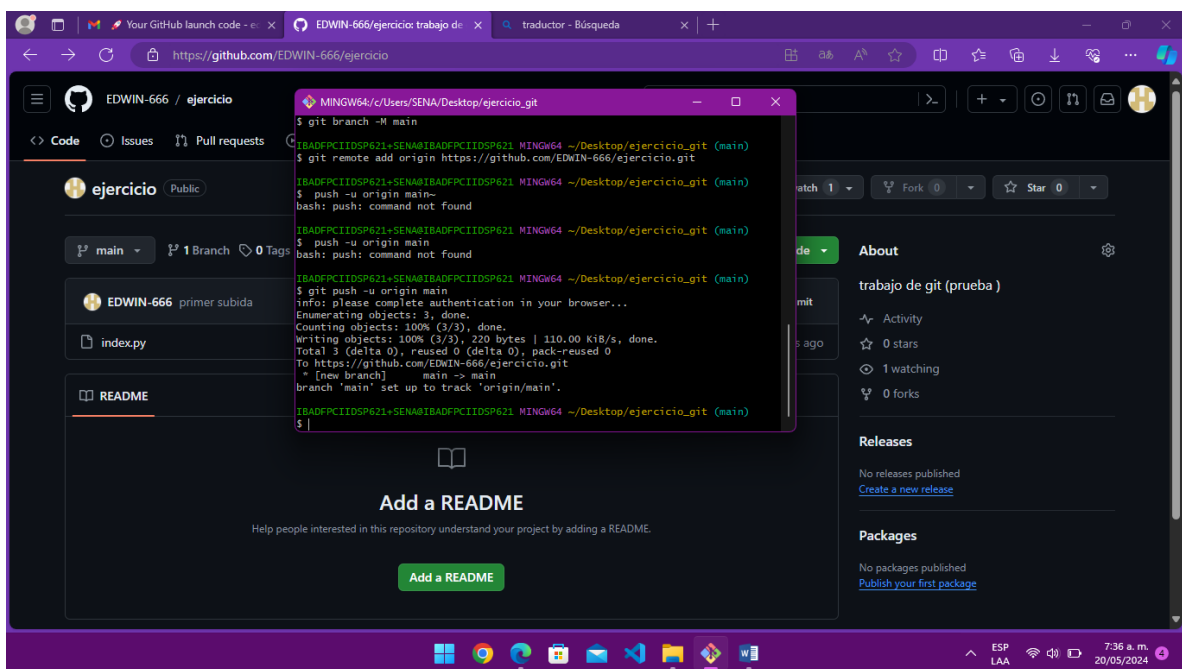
Your GitHub launch code - e
EDWIN-666/ejercicio: trabajo de
traductor - Búsqueda

https://github.com/EDWIN-666/ejercicio

EDWIN-666 / ejercicio

Code Issues Pull requests

ejercicio Public

atch 1 Fork 0 Star 0

main 1 Branch 0 Tags

de

EDWIN-666 primer subida

mit

index.py

s ago

README

Add a README

Help people interested in this repository understand your project by adding a README.

Add a README

About

trabajo de git (prueba )

Activity

0 stars

1 watching

0 forks

Releases

No releases published

Create a new release

Packages

No packages published

Publish your first package

MINGW64:/c/Users/SENA/Desktop/ejercicio_git

$ git branch -M main

IBADFPCIIDSP621+SENA@IBADFPCIIDSP621 MINGW64 ~/Desktop/ejercicio_git (main)
$ git remote add origin https://github.com/EDWIN-666/ejercicio.git

IBADFPCIIDSP621+SENA@IBADFPCIIDSP621 MINGW64 ~/Desktop/ejercicio_git (main)
$ push -u origin main~
bash: push: command not found

IBADFPCIIDSP621+SENA@IBADFPCIIDSP621 MINGW64 ~/Desktop/ejercicio_git (main)
$ push -u origin main
bash: push: command not found

IBADFPCIIDSP621+SENA@IBADFPCIIDSP621 MINGW64 ~/Desktop/ejercicio_git (main)
$ git push -u origin main
info: please complete authentication in your browser...
Enumerating objects: 3, done.
Counting objects: 100% (3/3), done.
Writing objects: 100% (3/3), 220 bytes | 110.00 KiB/s, done.
Total 3 (delta 0), reused 0 (delta 0), pack-reused 0
To https://github.com/EDWIN-666/ejercicio.git
 * [new branch] main -> main
branch 'main' set up to track 'origin/main'.

IBADFPCIIDSP621+SENA@IBADFPCIIDSP621 MINGW64 ~/Desktop/ejercicio_git (main)
$

ESP
LAA
7:36 a. m.
20/05/2024
4